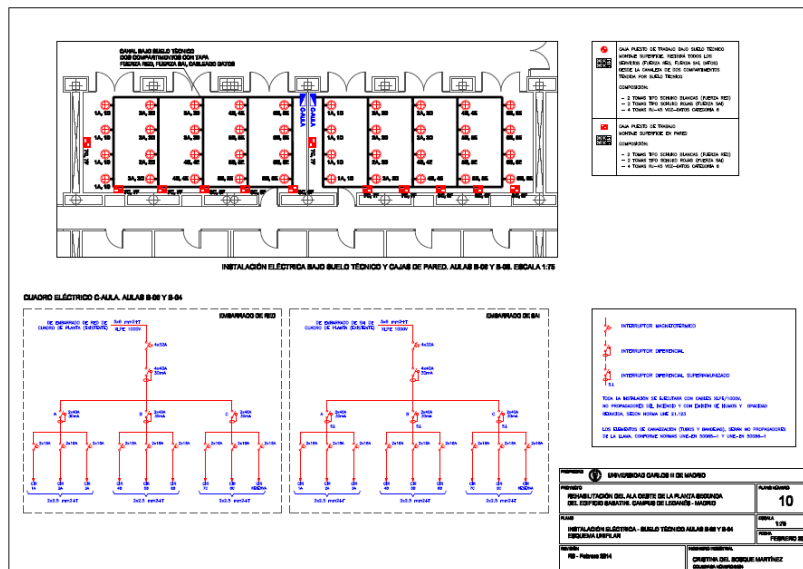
CANAL BAJO SUELO TÉCNICO
DOS COMPARTIMENTOS CON TAPA
FUERZA RED, FUERZA SAI, CABLEADO DATOS

CAJA PUESTO DE TRABAJO BAJO SUELO TÉCNICO
MONTAJE SUPERFICIE. REGISTRO PARA LOS
SERVICIOS (FUERZA RED, FUERZA SAI, DATOS)
DESDE LA CANALIZACIÓN DE DOS COMPARTIMENTOS
TENDIDA POR SUELO TÉCNICO

COMPOSICIÓN:

- 2 TOMAS TIPO SCHUKO BLANCAS (FUERZA RED)
- 2 TOMAS TIPO SCHUKO ROJAS (FUERZA SAI)
- 4 TOMAS RJ-45 VOZ-DATOS CATEGORÍA 6

CAJA PUESTO DE TRABAJO
MONTAJE SUPERFICIE EN PARED

COMPOSICIÓN:

- 2 TOMAS TIPO SCHUKO BLANCAS (FUERZA RED)
- 2 TOMAS TIPO SCHUKO ROJAS (FUERZA SAI)
- 4 TOMAS RJ-45 VOZ-DATOS CATEGORÍA 6

INSTALACIÓN ELÉCTRICA BAJO SUELO TÉCNICO Y CAJAS DE PARED. AULAS B-03 Y B-03. ESCALA 1:75

CUADRO ELÉCTRICO C-AULA. AULAS B-03 Y B-04

EMBARRADO DE RED

EMBARRADO DE SAI

INTERRUPTOR MAGNETOTÉRMICO

INTERRUPTOR DIFERENCIAL

INTERRUPTOR DIFERENCIAL SUPERINMUNIZADO

TODA LA INSTALACIÓN SE EJECUTARÁ CON CABLES XLPE/1000V, NO PROPAGADORES DEL INCENDIO Y CON EMISIÓN DE HUMOS Y OPACIDAD REDUCIDA, SEGÚN NORMA UNE 21.123

LOS ELEMENTOS DE CANALIZACIÓN (TUBOS Y BANDEJAS), SERÁN NO PROPAGADORES DE LA LLAMA, CONFORME NORMAS UNE-EN 50085-1 Y UNE-EN 50086-1

UNIVERSIDAD CARLOS III DE MADRID

REHABILITACIÓN DEL ALA OESTE DE LA PLANTA SEGUNDA DEL EDIFICIO SABATINI. CAMPUS DE LEGANÉS - MADRID

10

INSTALACIÓN ELÉCTRICA - SUELO TÉCNICO AULAS B-03 Y B-04
ESQUEMA UNIFILAR

1:75

FEBRERO 20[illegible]

R0 - Febrero 2014

CRISTINA DEL BOSQUE MARTÍNEZ